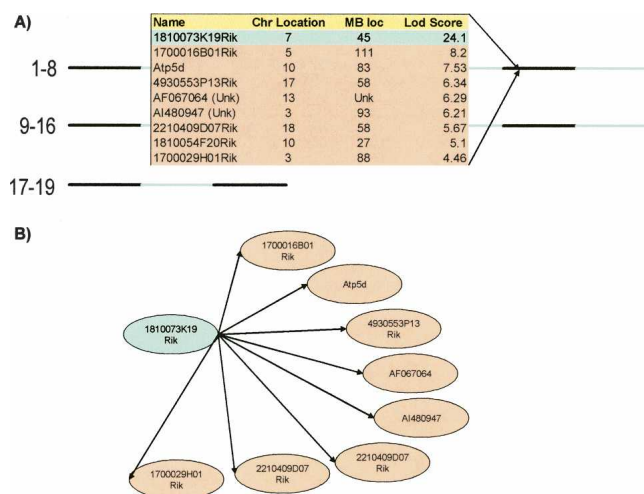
A)

1-8

9-16

17-19

| Name | Chr Location | MB loc | Lod Score |
|---|---|---|---|
| 1810073K19Rik | 7 | 45 | 24.1 |
| 1700016B01Rik | 5 | 111 | 8.2 |
| Atp5d | 10 | 83 | 7.53 |
| 4930553P13Rik | 17 | 58 | 6.34 |
| AF067064 (Unk) | 13 | Unk | 6.29 |
| AI480947 (Unk) | 3 | 93 | 6.21 |
| 2210409D07Rik | 18 | 58 | 5.67 |
| 1810054F20Rik | 10 | 27 | 5.1 |
| 1700029H01Rik | 3 | 88 | 4.46 |

B)

1810073K19 Rik

1700016B01 Rik

Atp5d

4930553P13 Rik

AF067064

AI480947

2210409D07 Rik

2210409D07 Rik

1700029H01 Rik